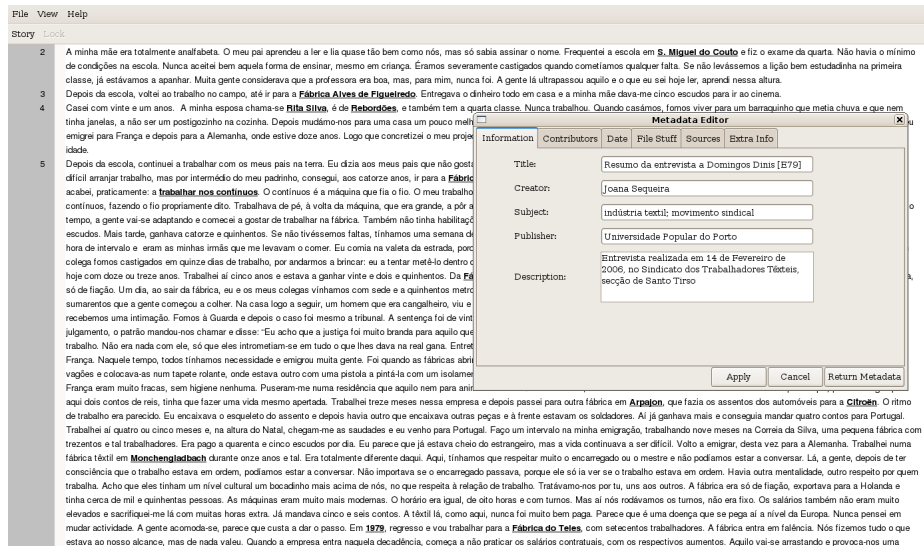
File View Help

Story Lock

2 A minha mãe era totalmente analfabeta. O meu pai aprendeu a ler e lia quase tão bem como nós, mas só sabia assinar o nome. Frequentei a escola em S. Miguel do Couto e fiz o exame da quarta. Não havia o mínimo de condições na escola. Nunca aceitei bem aquela forma de ensinar, mesmo em criança. Éramos severamente castigados quando cometíamos qualquer falta. Se não levássemos a lição bem estudadinha na primeira classe, já estávamos a apanhar. Muita gente considerava que a professora era boa, mas, para mim, nunca foi. A gente lá ultrapassou aquilo e o que eu sei hoje ler, aprendi nessa altura.

3 Depois da escola, voltei ao trabalho no campo, até ir para a Fábrica Alves de Figueiredo. Entregava o dinheiro todo em casa e a minha mãe dava-me cinco escudos para ir ao cinema.

4 Casei com vinte e um anos. A minha esposa chama-se Rita Silva, é de Rebordões, e também tem a quarta classe. Nunca trabalhou. Quando casámos, fomos viver para um barraquinho que metia chuva e que nem tinha janelas, a não ser um postigozinho na cozinha. Depois mudámo-nos para uma casa um pouco melh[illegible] emigrei para França e depois para a Alemanha, onde estive doze anos. Logo que concretizei o meu proje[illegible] idade.

5 Depois da escola, continuei a trabalhar com os meus pais na terra. Eu dizia aos meus pais que não gosta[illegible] difícil arranjar trabalho, mas, por intermédio do meu padrinho, consegui, aos catorze anos, ir para a Fábric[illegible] acabei, praticamente: a trabalhar nos contínuos. O contínuo é a máquina que fia o fio. O meu trabalho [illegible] contínuos, fazendo o fio propriamente dito. Trabalhava de pé, à volta da máquina, que era grande, a pôr a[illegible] tempo, a gente vai-se adaptando e comecei a gostar de trabalhar na fábrica. Também não tinha habilitaç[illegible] escudos. Mais tarde, ganhava catorze e quinhentos. Se não tivéssemos faltas, tínhamos uma semana de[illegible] hora de intervalo e eram as minhas irmãs que me levavam o comer. Eu comia na valeta da estrada, por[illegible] colega fomos castigados em quinze dias de trabalho, por andarmos a brincar: eu a tentar metê-lo dentro d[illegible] hoje com doze ou treze anos. Trabalhei aí cinco anos e estava a ganhar vinte e dois e quinhentos. Da Fá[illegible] só de fiação. Um dia, ao sair da fábrica, eu e os meus colegas vínhamos com sede e a quinhentos metr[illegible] sumarentos que a gente começou a colher. Na casa logo a seguir, um homem que era cangalheiro, viu e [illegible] recebemos uma intimação. Fomos à Guarda e depois o caso foi mesmo a tribunal. A sentença foi de vint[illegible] julgamento, o patrão mandou-nos chamar e disse: "Eu acho que a justiça foi muito branda para aquilo que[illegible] trabalho. Não era nada com ele, só que eles intrometiam-se em tudo o que lhes dava na real gana. Entret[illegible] França. Naquele tempo, todos tínhamos necessidade e emigrou muita gente. Foi quando as fábricas abri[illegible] vagões e colocava-as num tapete rolante, onde estava outro com uma pistola a pintá-la com um isolamen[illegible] França eram muito fracas, sem higiene nenhuma. Puseram-me numa residência que aquilo nem para ani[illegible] aqui dois contos de reis, tinha que fazer uma vida mesmo apertada. Trabalhei treze meses nessa empresa e depois passei para outra fábrica em Arpajon, que fazia os assentos dos automóveis para a Citroën. O ritmo de trabalho era parecido. Eu encaixava o esqueleto do assento e depois havia outro que encaixava outras peças e à frente estavam os soldadores. Aí já ganhava mais e conseguia mandar quatro contos para Portugal. Trabalhei aí quatro ou cinco meses e, na altura do Natal, chegam-me as saudades e eu venho para Portugal. Faço um intervalo na minha emigração, trabalhando nove meses na Correia da Silva, uma pequena fábrica com trezentos e tal trabalhadores. Era pago a quarenta e cinco escudos por dia. Eu parece que já estava cheio do estrangeiro, mas a vida continuava a ser difícil. Volto a emigrar, desta vez para a Alemanha. Trabalhei numa fábrica têxtil em Monchengladbach durante onze anos e tal. Era totalmente diferente daqui. Aqui, tínhamos que respeitar muito o encarregado ou o mestre e não podíamos estar a conversar. Lá, a gente, depois de ter consciência que o trabalho estava em ordem, podíamos estar a conversar. Não importava se o encarregado passava, porque ele só ia ver se o trabalho estava em ordem. Havia outra mentalidade, outro respeito por quem trabalha. Acho que eles tinham um nível cultural um bocadinho mais acima de nós, no que respeita à relação de trabalho. Tratávamo-nos por tu, uns aos outros. A fábrica era só de fiação, exportava para a Holanda e tinha cerca de mil e quinhentas pessoas. As máquinas eram muito mais modernas. O horário era igual, de oito horas e com turnos. Mas aí nós rodávamos os turnos, não era fixo. Os salários também não eram muito elevados e sacrifiquei-me lá com muitas horas extra. Já mandava cinco e seis contos. A têxtil lá, como aqui, nunca foi muito bem paga. Parece que é uma doença que se pega ai a nível da Europa. Nunca pensei em mudar actividade. A gente acomoda-se, parece que custa a dar o passo. Em 1979, regresso e vou trabalhar para a Fábrica do Teles, com setecentos trabalhadores. A fábrica entra em falência. Nós fizemos tudo o que estava ao nosso alcance, mas de nada valeu. Quando a empresa entra naquela decadência, começa a não praticar os salários contratuais, com os respectivos aumentos. Aquilo vai-se arrastando e provoca-nos uma

Metadata Editor

Information | Contributors | Date | File Stuff | Sources | Extra Info

Title: Resumo da entrevista a Domingos Dinis [E79]

Creator: Joana Sequeira

Subject: indústria textil; movimento sindical

Publisher: Universidade Popular do Porto

Description: Entrevista realizada em 14 de Fevereiro de 2006, no Sindicato dos Trabalhadores Têxteis, secção de Santo Tirso

Apply | Cancel | Return Metadata